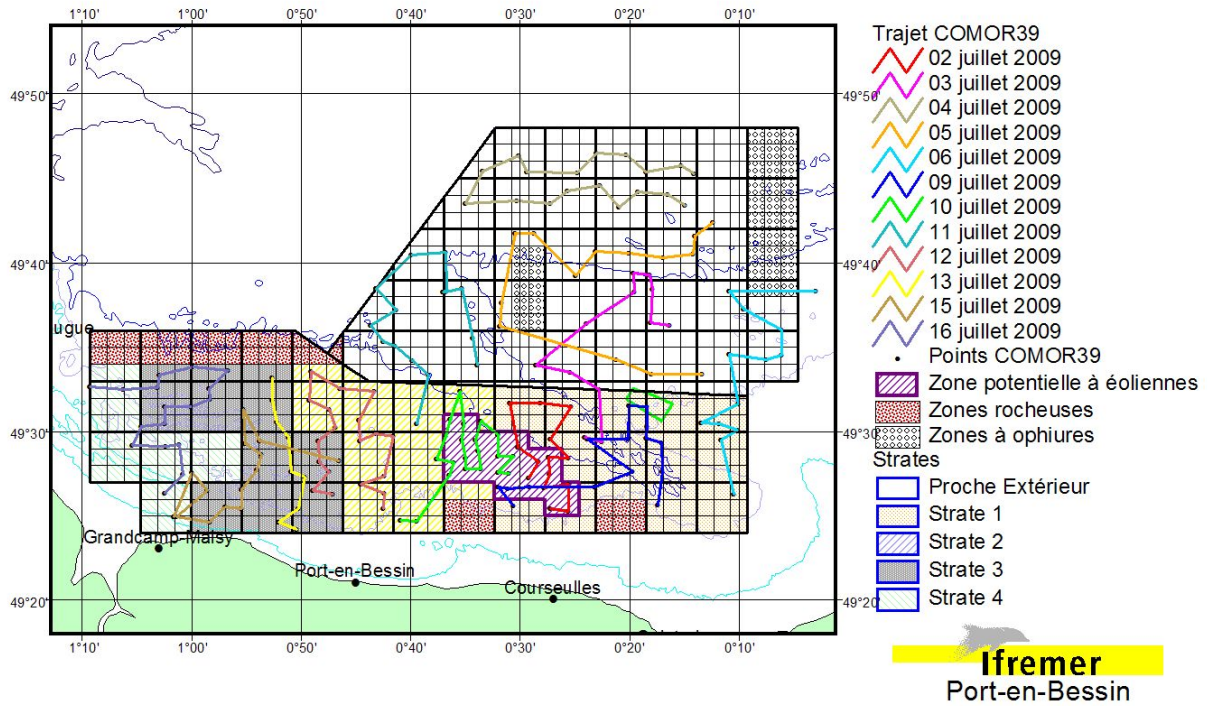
1°10' 1°00' 0°50' 0°40' 0°30' 0°20' 0°10'

49°50' 49°40' 49°30' 49°20'

49°50' 49°40' 49°30' 49°20'

ugue

Grandcamp-Maisy

Port-en-Bessin

Courseulles

1°10' 1°00' 0°50' 0°40' 0°30' 0°20' 0°10'

Trajet COMOR39
02 juillet 2009
03 juillet 2009
04 juillet 2009
05 juillet 2009
06 juillet 2009
09 juillet 2009
10 juillet 2009
11 juillet 2009
12 juillet 2009
13 juillet 2009
15 juillet 2009
16 juillet 2009
Points COMOR39
Zone potentielle à éoliennes
Zones rocheuses
Zones à ophiures
Strates
Proche Extérieur
Strate 1
Strate 2
Strate 3
Strate 4

Ifremer
Port-en-Bessin